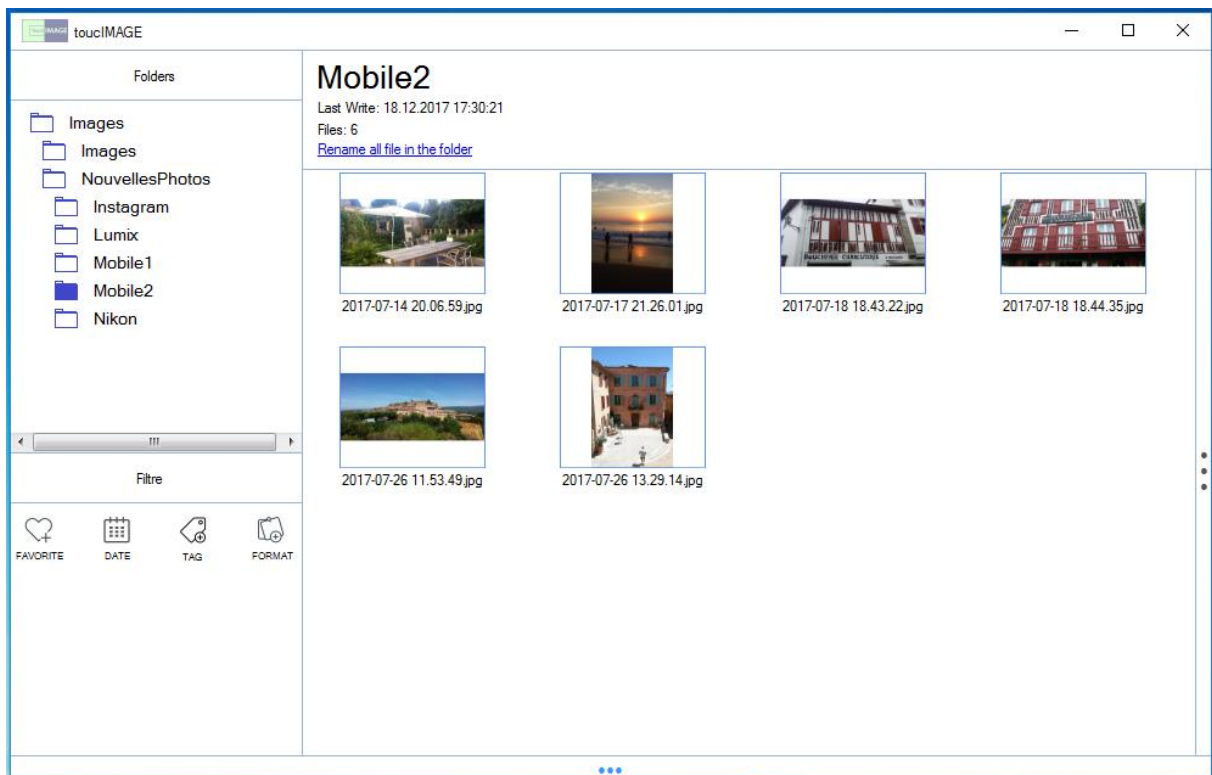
IMAGE toucIMAGE

Folders

Images
Images
NouvellesPhotos
Instagram
Lumix
Mobile1
Mobile2
Nikon

Filtre

FAVORITE DATE TAG FORMAT

Mobile2
Last Write: 18.12.2017 17:30:21
Files: 6
Rename all file in the folder

2017-07-14 20.06.59.jpg
2017-07-17 21.26.01.jpg
2017-07-18 18.43.22.jpg
2017-07-18 18.44.35.jpg
2017-07-26 11.53.49.jpg
2017-07-26 13.29.14.jpg